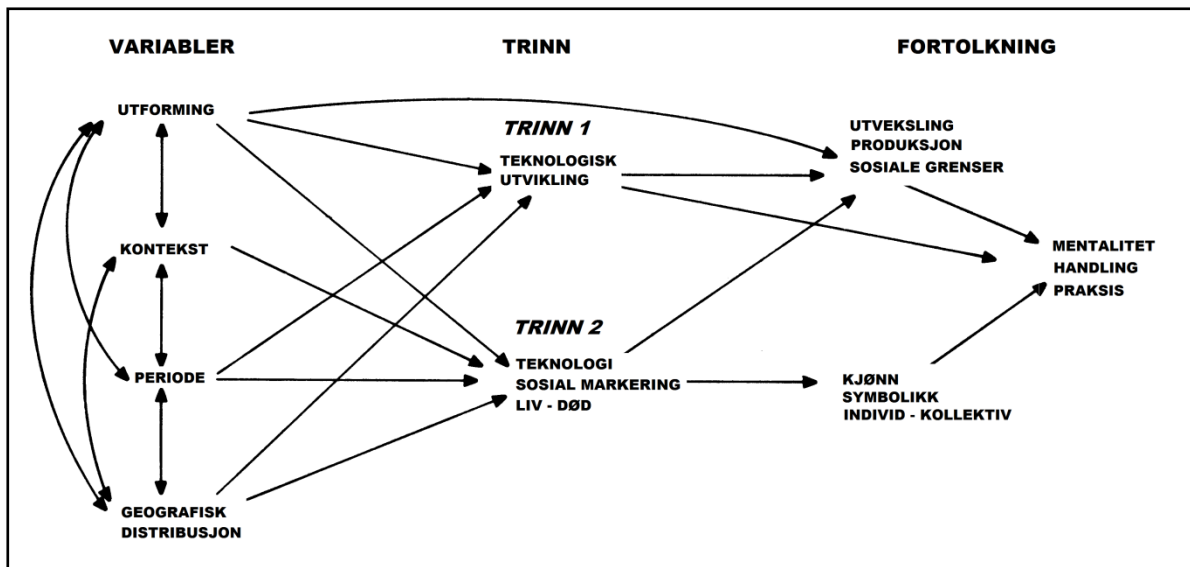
VARIABLER

TRINN

FORTOLKNING

UTFORMING

TRINN 1

TEKNOLOGISK UTVIKLING

UTVEKSLING
PRODUKSJON
SOSIALE GRENSER

KONTEKST

MENTALITET
HANDLING
PRAKSIS

TRINN 2

PERIODE

TEKNOLOGI
SOSIAL MARKERING
LIV - DØD

KJØNN
SYMBOLIKK
INDIVID - KOLLEKTIV

GEOGRAFISK DISTRIBUSJON